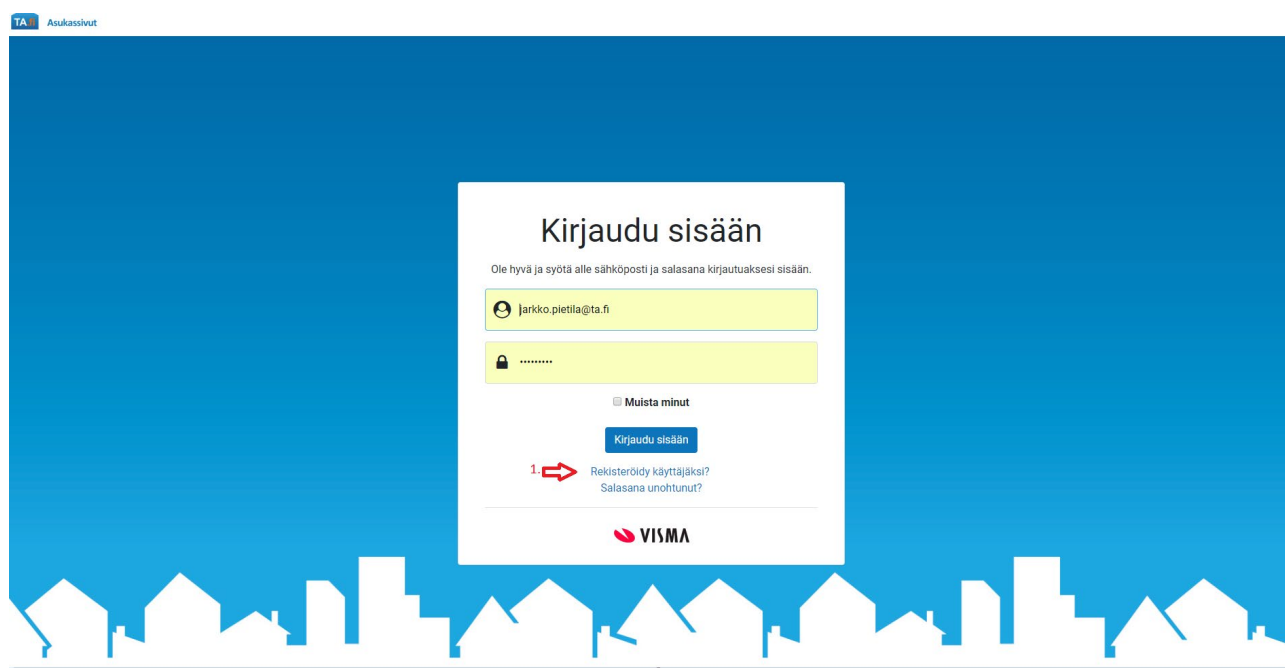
TA Asukassivut

Kirjaudu sisään

Ole hyvä ja syötä alle sähköposti ja salasana kirjautuaksesi sisään.

jarkko.pietila@ta.fi

••••••••••

Muista minut

Kirjaudu sisään

1. Rekisteröidy käyttäjäksi?

Salasana unohtunut?

VISMA